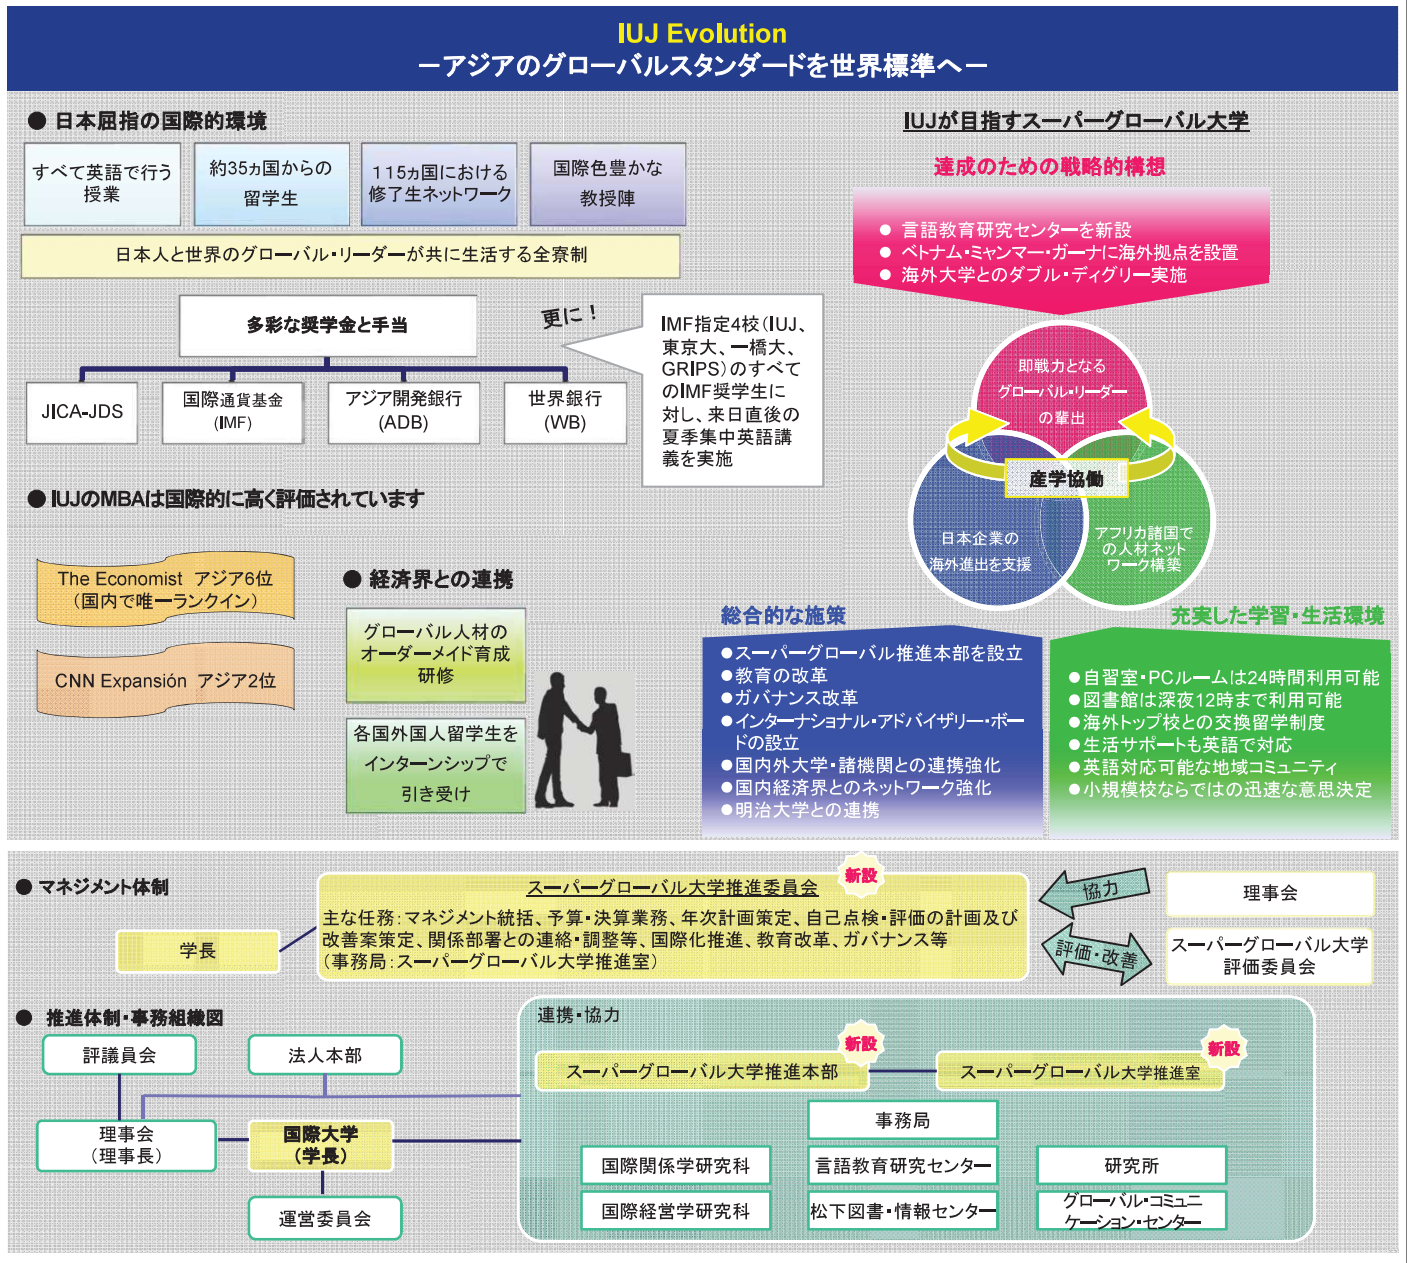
IUJ Evolution
ーアジアのグローバルスタンダードを世界標準へー

● 日本屈指の国際的環境

すべて英語で行う授業

約35ヵ国からの留学生

115ヵ国における修了生ネットワーク

国際色豊かな教授陣

日本人と世界のグローバル・リーダーが共に生活する全寮制

多彩な奨学金と手当

更に！

IMF指定4校（IUJ、東京大、一橋大、GRIPS）のすべてのIMF奨学生に対し、来日直後の夏季集中英語講義を実施

JICA-JDS

国際通貨基金（IMF）

アジア開発銀行（ADB）

世界銀行（WB）

● IUJのMBAは国際的に高く評価されています

The Economist アジア6位（国内で唯一ランクイン）

CNN Expansión アジア2位

● 経済界との連携

グローバル人材のオーダーメイド育成研修

各国外国人留学生をインターンシップで引き受け

IUJが目指すスーパーグローバル大学

達成のための戦略的構想

● 言語教育研究センターを新設
● ベトナム・ミャンマー・ガーナに海外拠点を設置
● 海外大学とのダブル・ディグリー実施

即戦力となるグローバル・リーダーの輩出

産学協働

日本企業の海外進出を支援

アフリカ諸国での人材ネットワーク構築

総合的な施策

●スーパーグローバル推進本部を設立
●教育の改革
●ガバナンス改革
●インターナショナル・アドバイザリー・ボードの設立
●国内外大学・諸機関との連携強化
●国内経済界とのネットワーク強化
●明治大学との連携

充実した学習・生活環境

●自習室・PCルームは24時間利用可能
●図書館は深夜12時まで利用可能
●海外トップ校との交換留学制度
●生活サポートも英語で対応
●英語対応可能な地域コミュニティ
●小規模校ならではの迅速な意思決定

● マネジメント体制

新設

スーパーグローバル大学推進委員会

主な任務：マネジメント統括、予算・決算業務、年次計画策定、自己点検・評価の計画及び改善案策定、関係部署との連絡・調整等、国際化推進、教育改革、ガバナンス等
（事務局：スーパーグローバル大学推進室）

学長

協力

評価・改善

理事会

スーパーグローバル大学評価委員会

● 推進体制・事務組織図

評議員会

法人本部

理事会（理事長）

国際大学（学長）

運営委員会

連携・協力

新設

スーパーグローバル大学推進本部

新設

スーパーグローバル大学推進室

事務局

国際関係学研究科

国際経営学研究科

言語教育研究センター

松下図書・情報センター

研究所

グローバル・コミュニケーション・センター